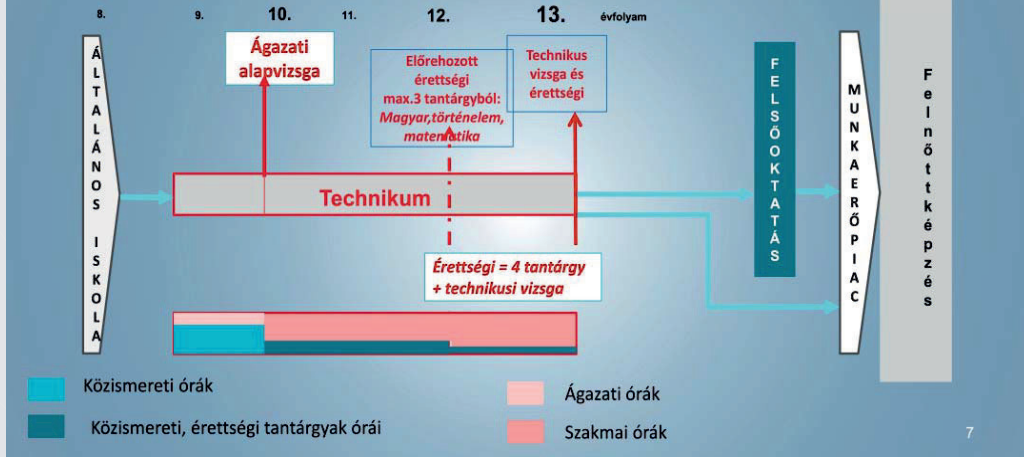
8. 9. 10. 11. 12. 13. évfolyam

ÁLTALÁNOS ISKOLA

Ágazati alapvizsga

Előrehozott érettségi max.3 tantárgyból: Magyar,történelem, matematika

Technikus vizsga és érettségi

Technikum

Érettségi = 4 tantárgy + technikusi vizsga

FELSŐOKTATÁS

MUNKAERŐPIAC

Felnőttképzés

Közismereti órák

Közismereti, érettségi tantárgyak órái

Ágazati órák

Szakmai órák

7